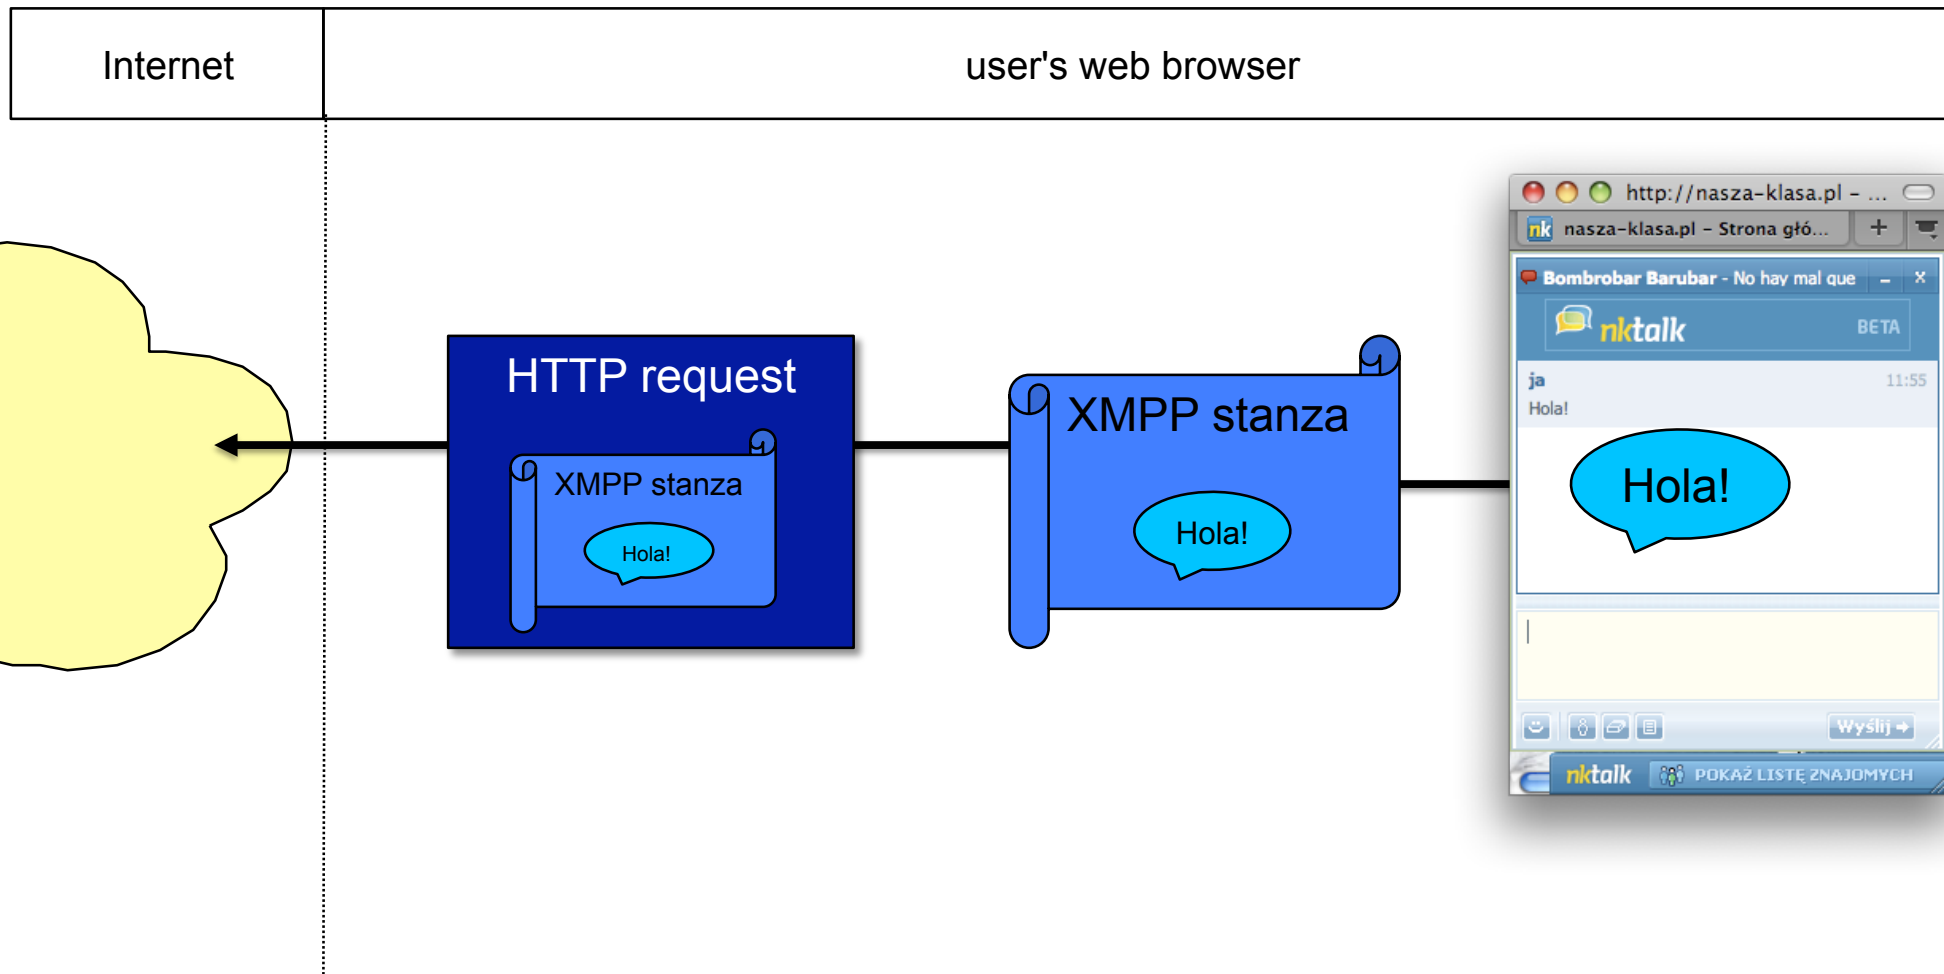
| Internet | user's web browser |
|---|---|

HTTP request

XMPP stanza

Hola!

XMPP stanza

Hola!

http://nasza-klasa.pl – ...

nasza-klasa.pl – Strona gło...

+

Bombrobar Barubar - No hay mal que

– ×

nktalk

BETA

ja

11:55

Hola!

Hola!

Wyślij

nktalk

POKAŻ LISTĘ ZNAJOMYCH